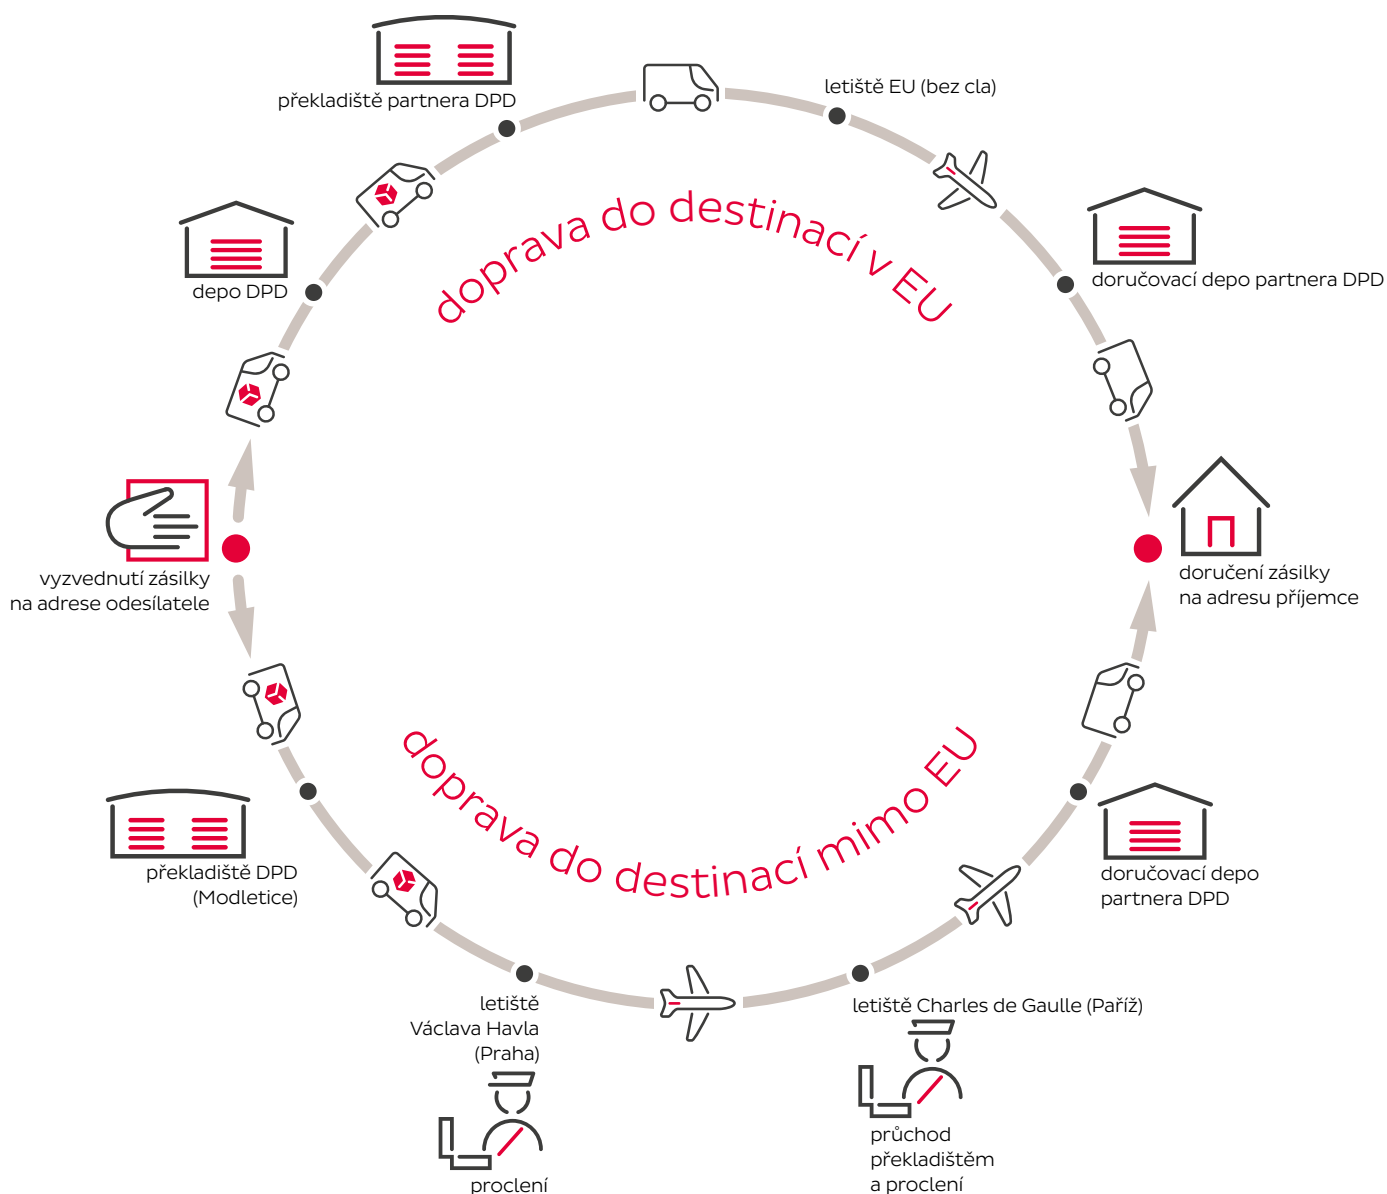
překladiště partnera DPD

letiště EU (bez cla)

depo DPD

doprava do destinací v EU

doručovací depo partnera DPD

vyzvednutí zásilky na adrese odesílatele

doručení zásilky na adresu příjemce

doprava do destinací mimo EU

překladiště DPD (Modletice)

doručovací depo partnera DPD

letiště Václava Havla (Praha)

letiště Charles de Gaulle (Paříž)

proclení

průchod překladištěm a proclení